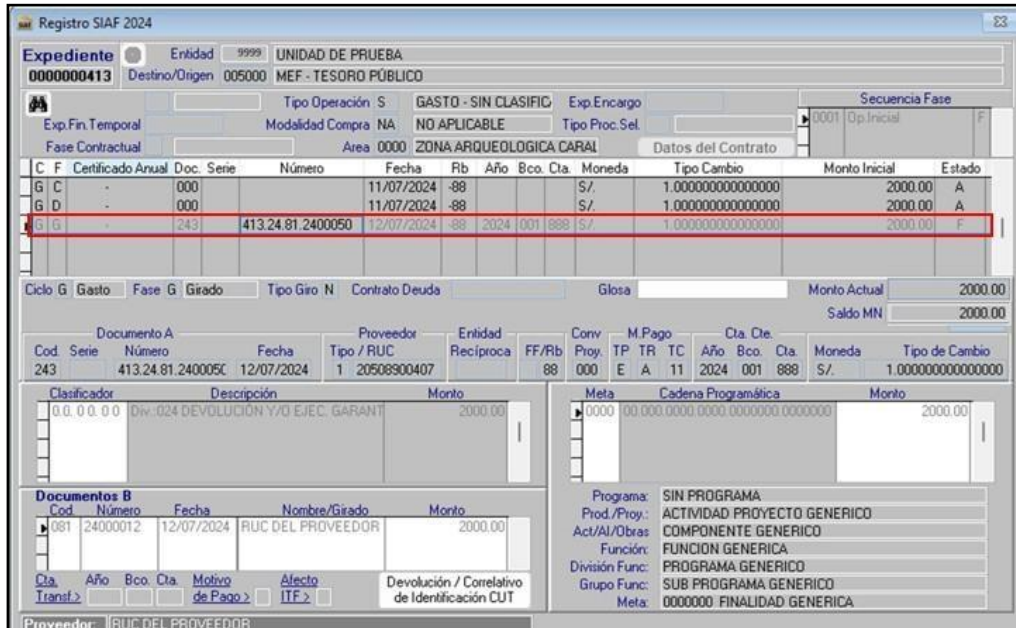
Registro SIAF 2024

Expediente 0000000413 Entidad 9999 UNIDAD DE PRUEBA
Destino/Origen 005000 MEF - TESORO PÚBLICO

Tipo Operación S GASTO - SIN CLASIFIC Exp.Encargo
Exp.Fin.Temporal Modalidad Compra NA NO APLICABLE Tipo Proc.Sel.
Fase Contractual Area 0000 ZONA ARQUEOLOGICA CARAL Datos del Contrato

Secuencia Fase
0001 Op.Inicial F

| C | F | Certificado Anual | Doc. | Serie | Número | Fecha | Rb | Año | Bco. | Cta. | Moneda | Tipo Cambio | Monto Inicial | Estado |
|---|---|---|---|---|---|---|---|---|---|---|---|---|---|---|
| G | C | - | 000 | | | 11/07/2024 | -88 | | | | S/. | 1.00000000000000 | 2000.00 | A |
| G | D | - | 000 | | | 11/07/2024 | -88 | | | | S/. | 1.00000000000000 | 2000.00 | A |
| G | G | - | 243 | | 413.24.81.2400050 | 12/07/2024 | -88 | 2024 | 001 | 888 | S/. | 1.00000000000000 | 2000.00 | F |

Ciclo G Gasto Fase G Girado Tipo Giro N Contrato Deuda Glosa Monto Actual 2000.00
Saldo MN 2000.00

Documento A
Cod. 243 Serie Número 413.24.81.240005C Fecha 12/07/2024
Proveedor Tipo / RUC 1 20508900407
Entidad Recíproca
FF/Rb 88
Conv Proy. 000
M.Pago TP E TR A TC 11
Cta. Cte. Año 2024 Bco. 001 Cta. 888
Moneda S/.
Tipo de Cambio 1.00000000000000

Clasificador Descripción Monto
0.0. 0.0. 0.0 Div.:024 DEVOLUCIÓN Y/O EJEC. GARANT 2000.00

Meta Cadena Programática Monto
0000 00.000.0000.0000.0000000.0000000 2000.00

Documentos B
Cod. 081 Número 24000012 Fecha 12/07/2024 Nombre/Girado RUC DEL PROVEEDOR Monto 2000.00

Cta. Transf.> Año Bco. Cta. Motivo de Pago> Afecto ITF> Devolución / Correlativo de Identificación CUT

Programa: SIN PROGRAMA
Prod./Proy.: ACTIVIDAD PROYECTO GENERICO
Act/AI/Obras: COMPONENTE GENERICO
Función: FUNCION GENERICA
División Func: PROGRAMA GENERICO
Grupo Func: SUB PROGRAMA GENERICO
Meta: 0000000 FINALIDAD GENERICA

Proveedor: RUC DEL PROVEEDOR